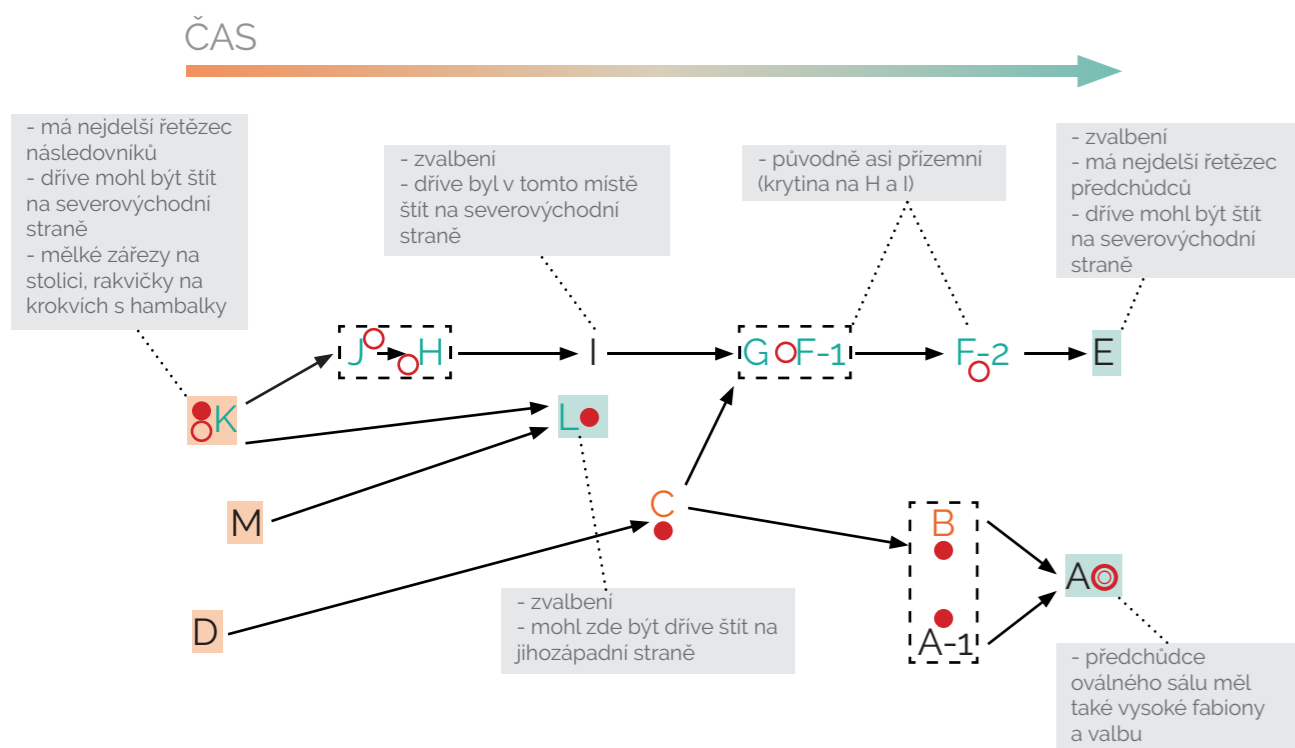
ČAS

- má nejdelší řetězec následovníků
- dříve mohl být štít na severovýchodní straně
- mělké zářezy na stolici, rakvičky na krokvích s hambalky

- zvalbení
- dříve byl v tomto místě štít na severovýchodní straně

- původně asi přízemní (krytina na H a I)

- zvalbení
- má nejdelší řetězec předchůdců
- dříve mohl být štít na severovýchodní straně

J H

I

G F-1

F-2

E

K

L

M

C

D

B

A-1

A

- zvalbení
- mohl zde být dříve štít na jihozápadní straně

- předchůdce oválného sálu měl také vysoké fabiony a valbu